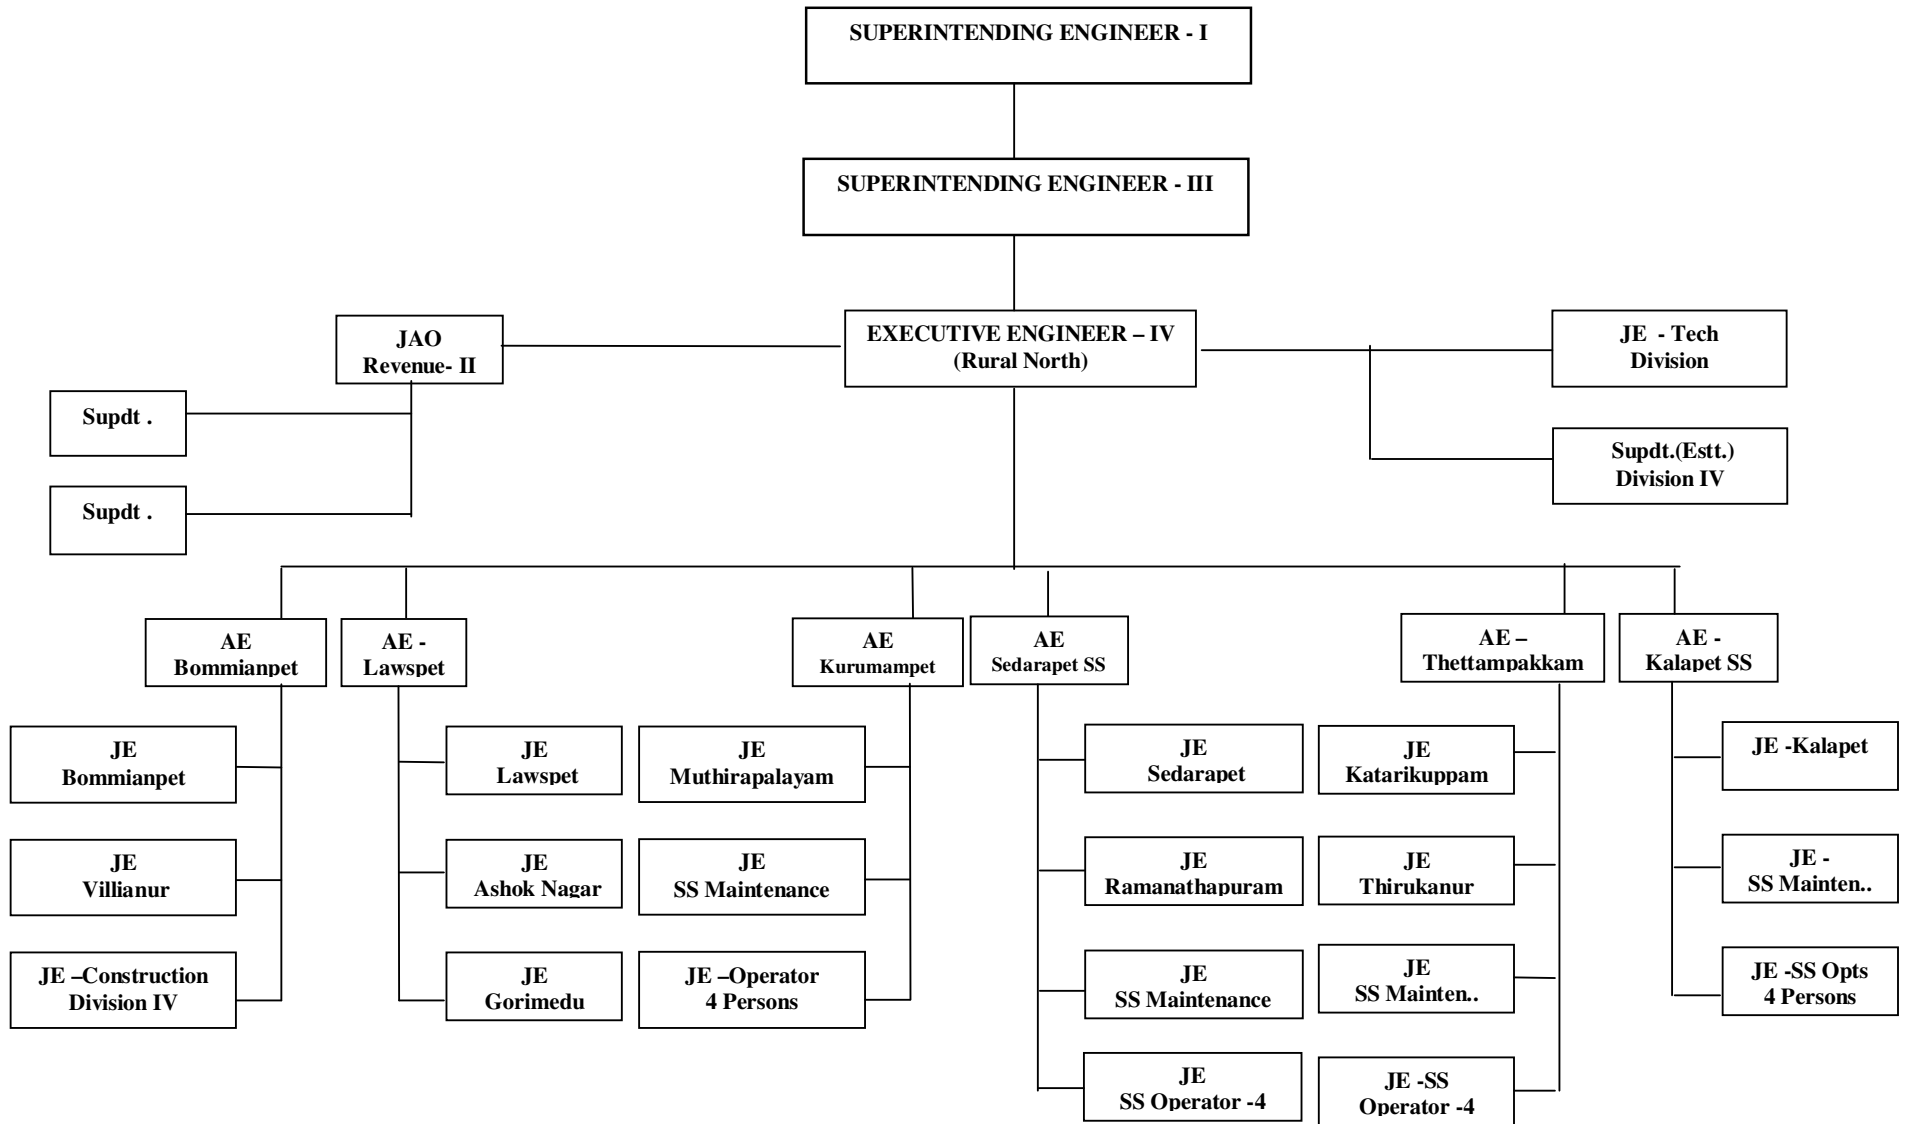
SUPERINTENDING ENGINEER - I

SUPERINTENDING ENGINEER - III

JAO
Revenue- II

EXECUTIVE ENGINEER – IV
(Rural North)

JE - Tech
Division

Supdt .

Supdt .

Supdt.(Estt.)
Division IV

AE
Bommianpet

AE -
Lawspet

AE
Kurumampet

AE
Sedarapet SS

AE –
Thettampakkam

AE -
Kalapet SS

JE
Bommianpet

JE
Villianur

JE –Construction
Division IV

JE
Lawspet

JE
Ashok Nagar

JE
Gorimedu

JE
Muthirapalayam

JE
SS Maintenance

JE –Operator
4 Persons

JE
Sedarapet

JE
Ramanathapuram

JE
SS Maintenance

JE
SS Operator -4

JE
Katarikuppam

JE
Thirukanur

JE
SS Mainten..

JE -SS
Operator -4

JE -Kalapet

JE -
SS Mainten..

JE -SS Opts
4 Persons